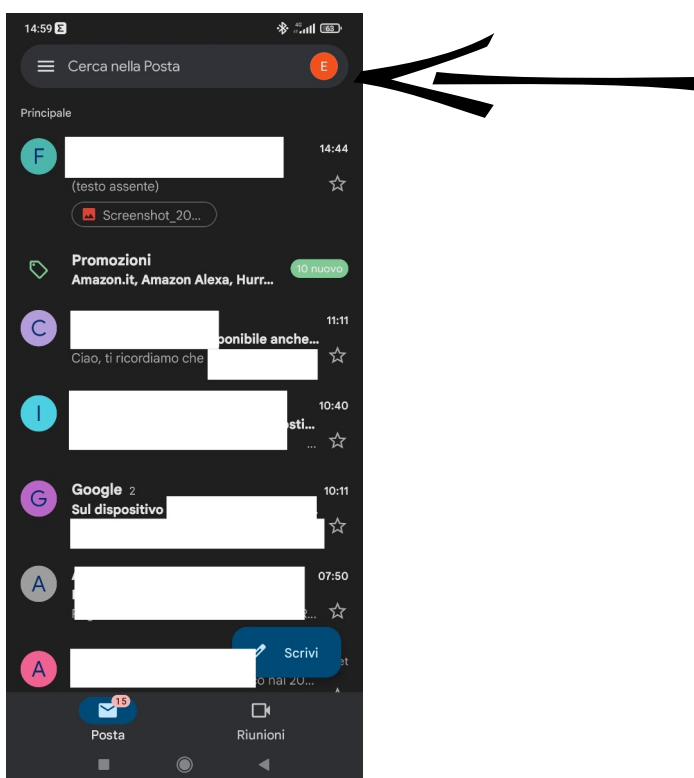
14:59

63

Cerca nella Posta

E

Principale

F

14:44

(testo assente)

Screenshot_20...

Promozioni

Amazon.it, Amazon Alexa, Hurr...

10 nuovo

C

11:11

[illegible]ponibile anche...

Ciao, ti ricordiamo che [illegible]

I

10:40

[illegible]sti...

G

Google 2

10:11

Sul dispositivo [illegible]

A

07:50

A

Scrivi

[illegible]o nal 20...

15

Posta

Riunioni